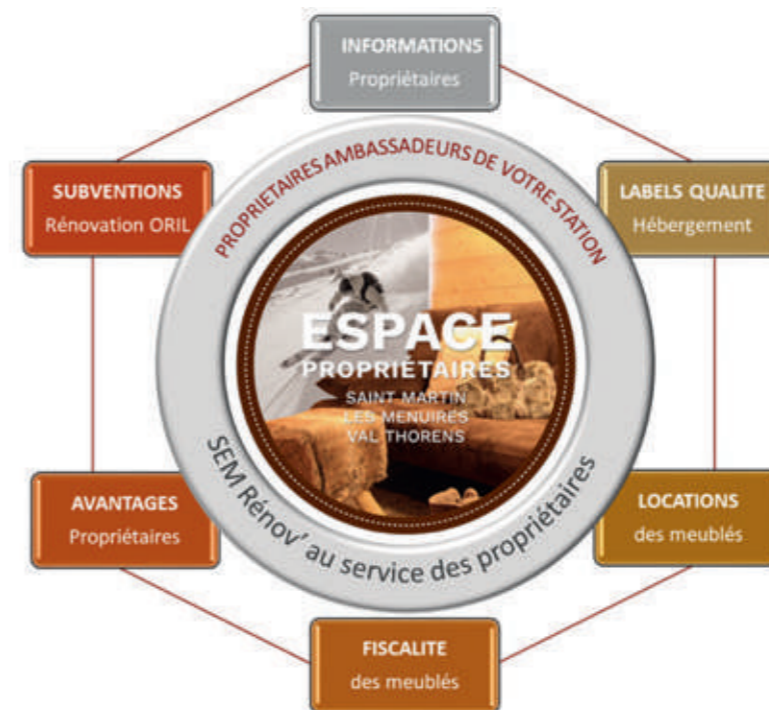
INFORMATIONS
Propriétaires

SUBVENTIONS
Rénovation ORIL

LABELS QUALITE
Hébergement

PROPRIETAIRES AMBASSADEURS DE VOTRE STATION

ESPACE
PROPRIÉTAIRES
SAINT MARTIN
LES MENUIRES
VAL THORENS

SEM Rénov' au service des propriétaires

AVANTAGES
Propriétaires

LOCATIONS
des meublés

FISCALITE
des meublés